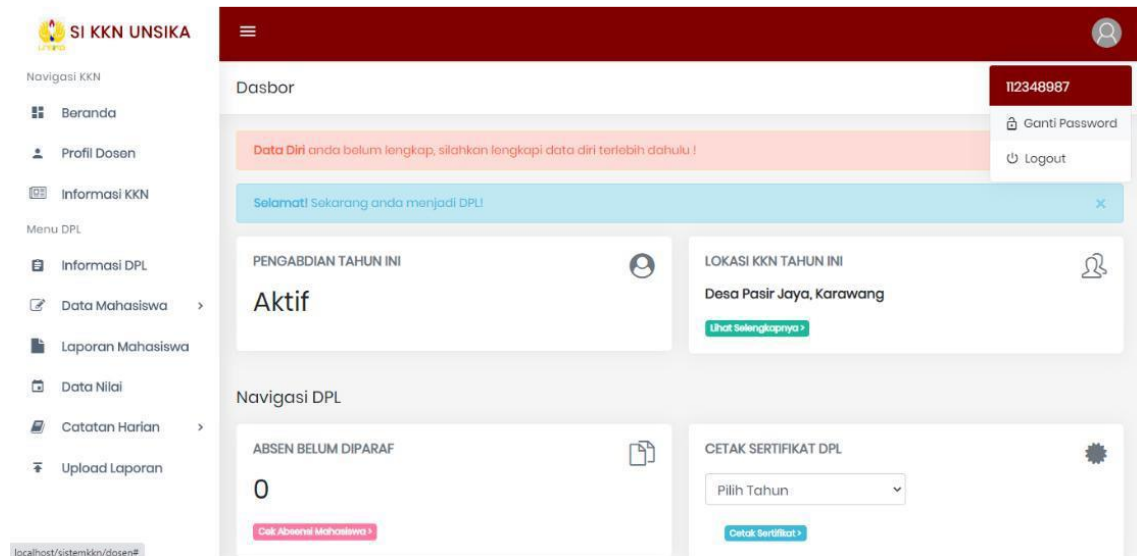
SI KKN UNSIKA

Navigasi KKN

Beranda

Profil Dosen

Informasi KKN

Menu DPL

Informasi DPL

Data Mahasiswa >

Laporan Mahasiswa

Data Nilai

Catatan Harian >

Upload Laporan

localhost/sistemkkn/dosen#

Dasbor

112348987

Ganti Password

Logout

Data Diri anda belum lengkap, silahkan lengkapi data diri terlebih dahulu !

Selamat! Sekarang anda menjadi DPL!

×

PENGABDIAN TAHUN INI

Aktif

LOKASI KKN TAHUN INI

Desa Pasir Jaya, Karawang

Lihat Selengkapnya >

Navigasi DPL

ABSEN BELUM DIPARAF

0

Cek Absensi Mahasiswa >

CETAK SERTIFIKAT DPL

Pilih Tahun

Cetak Sertifikat >